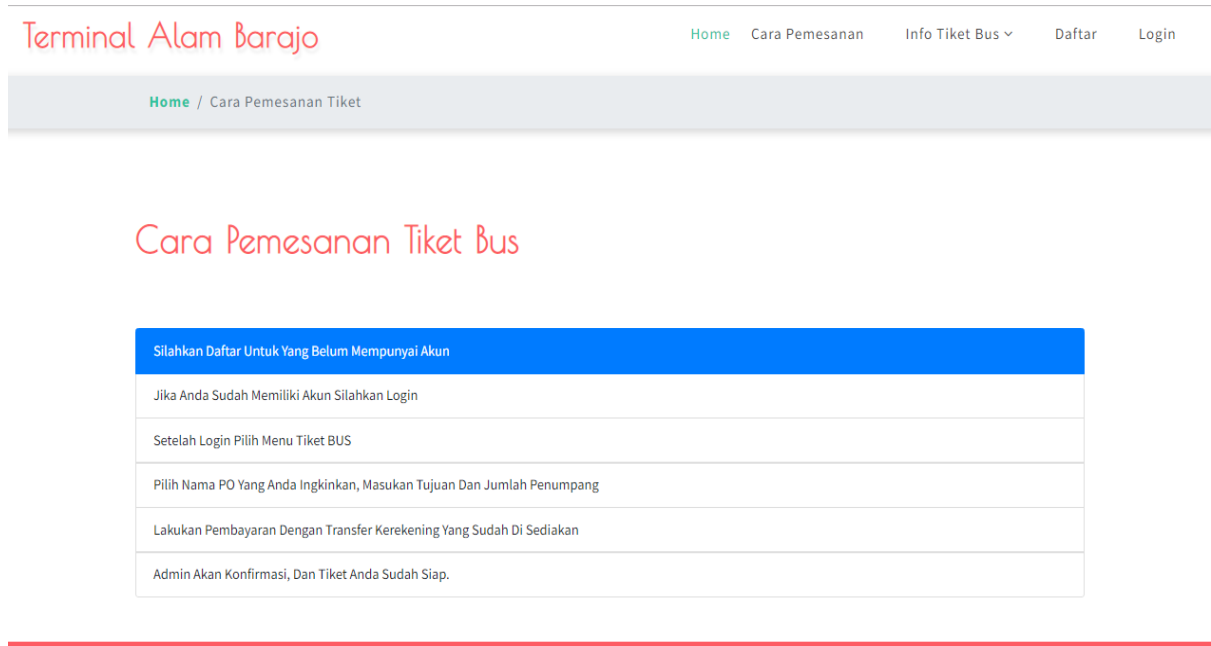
Terminal Alam Barajo

Home Cara Pemesanan Info Tiket Bus Daftar Login

Home / Cara Pemesanan Tiket

Cara Pemesanan Tiket Bus

Silahkan Daftar Untuk Yang Belum Mempunyai Akun

Jika Anda Sudah Memiliki Akun Silahkan Login

Setelah Login Pilih Menu Tiket BUS

Pilih Nama PO Yang Anda Ingkinkan, Masukan Tujuan Dan Jumlah Penumpang

Lakukan Pembayaran Dengan Transfer Kerekening Yang Sudah Di Sediakan

Admin Akan Konfirmasi, Dan Tiket Anda Sudah Siap.